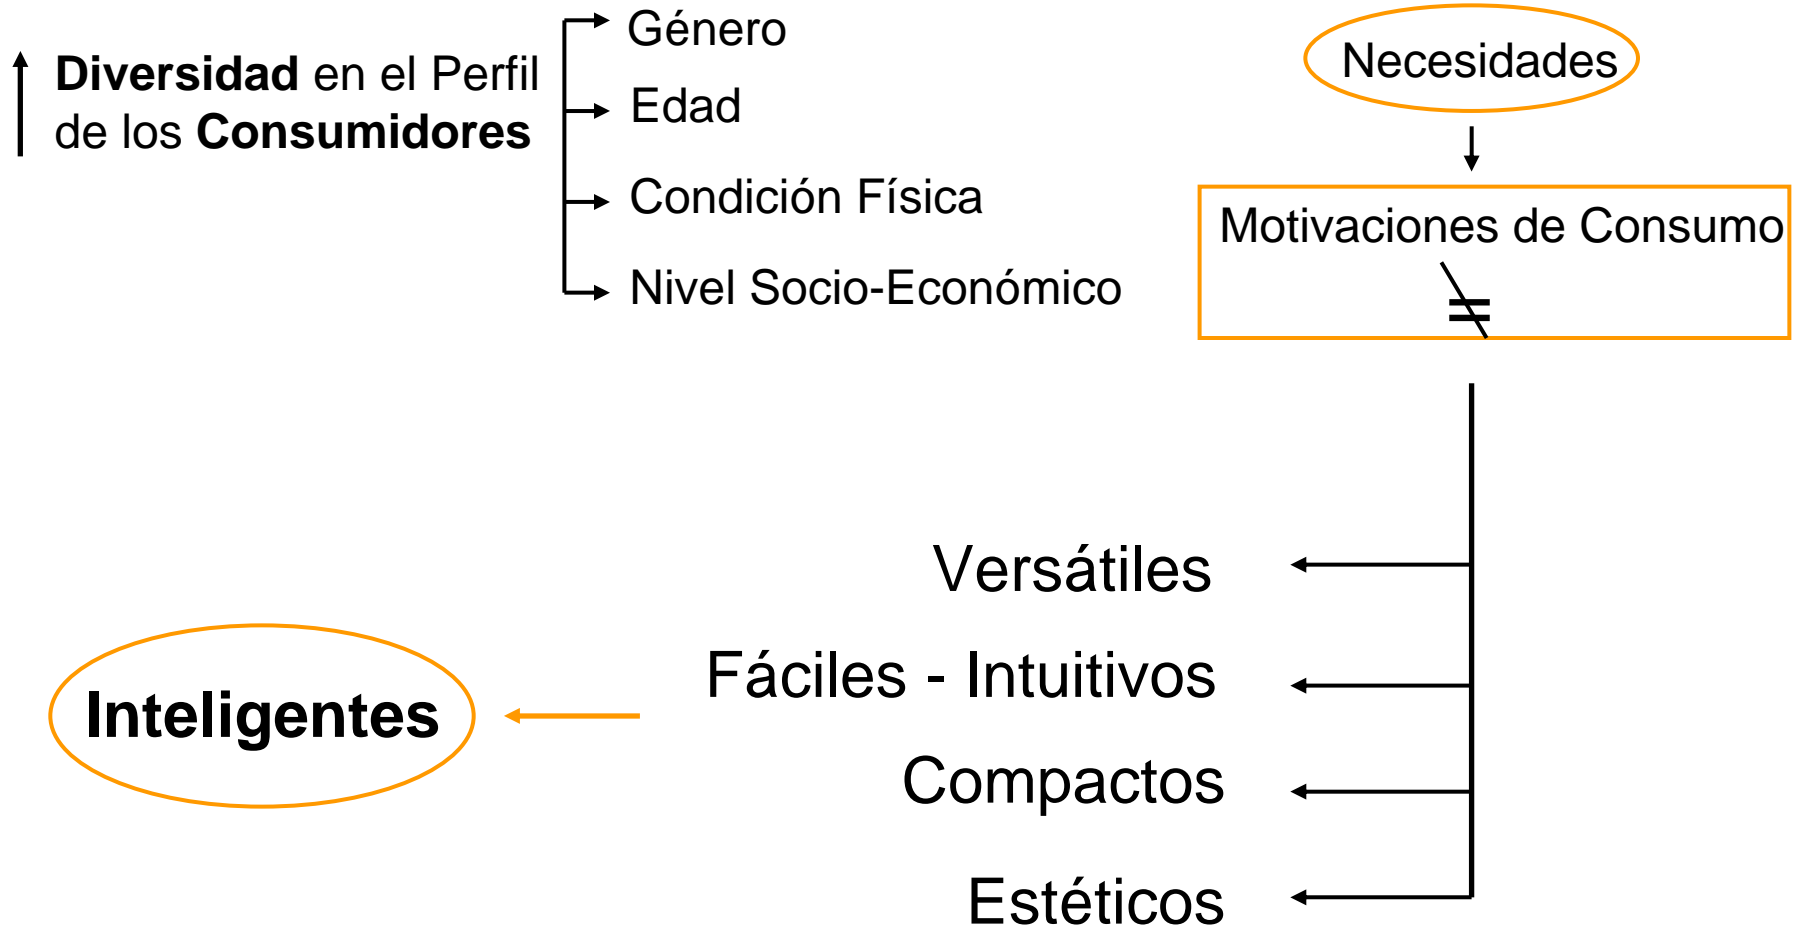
↑ **Diversidad** en el Perfil de los **Consumidores**

Género
Edad
Condición Física
Nivel Socio-Económico

Necesidades

Motivaciones de Consumo
$\neq$

Versátiles
Fáciles - Intuitivos
Compactos
Estéticos

**Inteligentes**